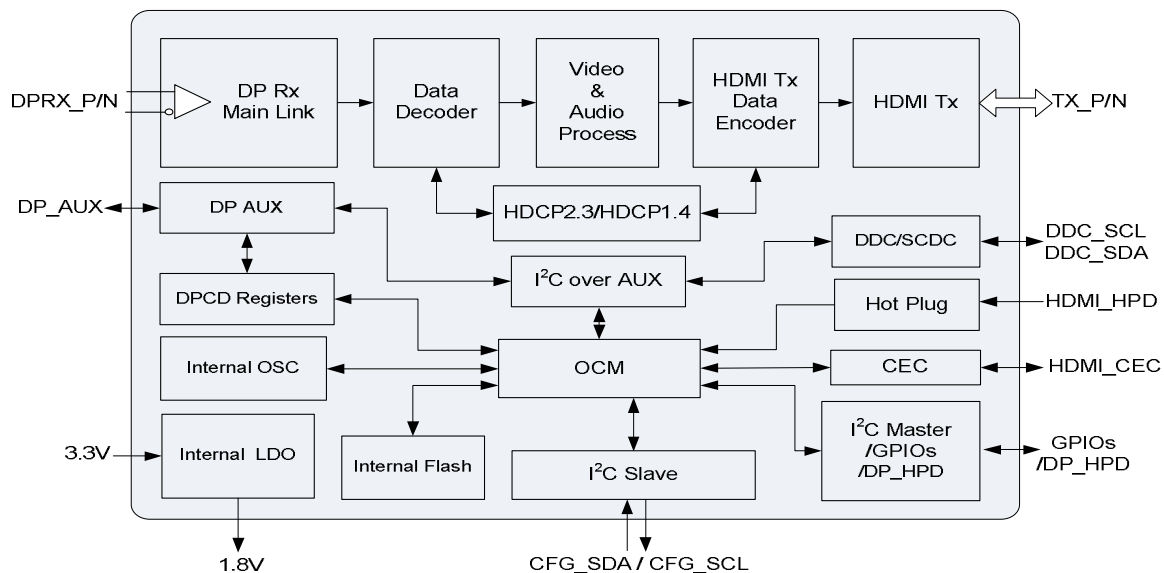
DPRX_P/N

DP Rx Main Link

Data Decoder

Video & Audio Process

HDMI Tx Data Encoder

HDMI Tx

TX_P/N

DP_AUX

DP AUX

HDCP2.3/HDCP1.4

DDC/SCDC

DDC_SCL
DDC_SDA

$I^2C$ over AUX

DPCD Registers

Hot Plug

HDMI_HPD

Internal OSC

OCM

CEC

HDMI_CEC

3.3V

Internal LDO

Internal Flash

$I^2C$ Slave

$I^2C$ Master /GPIOs /DP_HPD

GPIOs /DP_HPD

1.8V

CFG_SDA / CFG_SCL